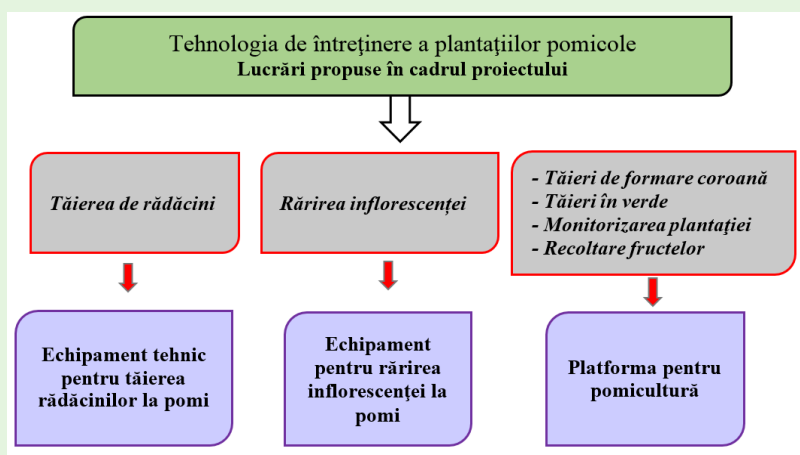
Tehnologia de întreţinere a plantaţiilor pomicole
Lucrări propuse în cadrul proiectului

Tăierea de rădăcini

Rărirea inflorescenţei

- Tăieri de formare coroană
- Tăieri în verde
- Monitorizarea plantaţiei
- Recoltare fructelor

Echipament tehnic pentru tăierea rădăcinilor la pomi

Echipament pentru rărirea inflorescenţei la pomi

Platforma pentru pomicultură